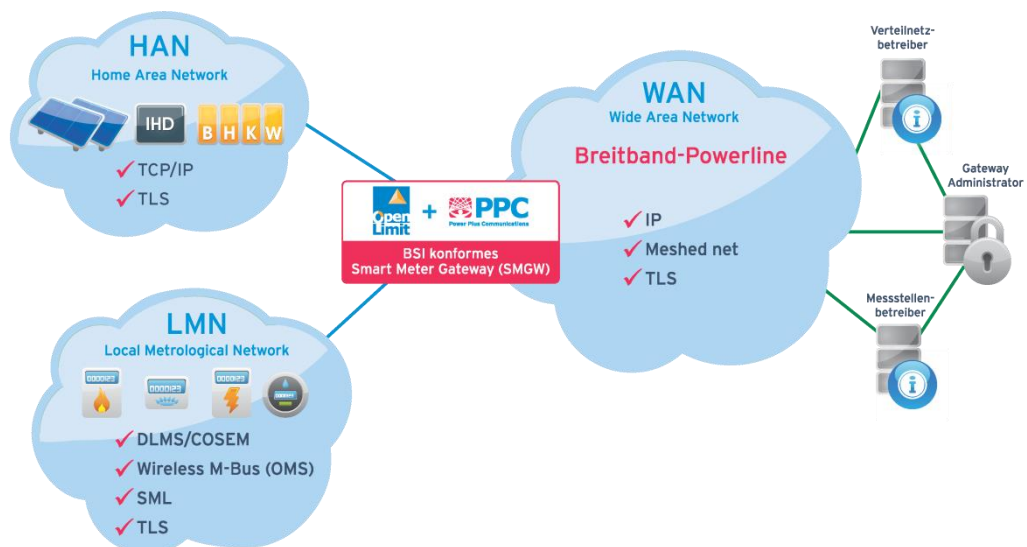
HAN
Home Area Network

IHD

B H K W

✓ TCP/IP
✓ TLS

LMN
Local Metrological Network

000123 000123 000123

✓ DLMS/COSEM
✓ Wireless M-Bus (OMS)
✓ SML
✓ TLS

Open Limit + PPC Power Plus Communications

BSI konformes
Smart Meter Gateway (SMGW)

WAN
Wide Area Network

Breitband-Powerline

✓ IP
✓ Meshed net
✓ TLS

Verteilnetzbetreiber

Gateway Administrator

Messstellenbetreiber